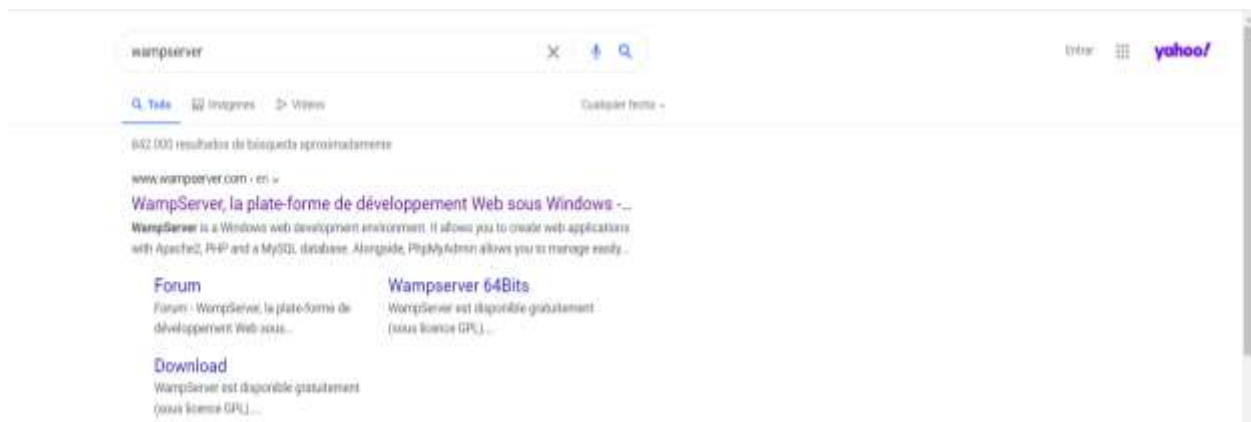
wampserver

Entrar yahoo!

Todo Imágenes Videos Cualquier fecha

642.000 resultados de búsqueda aproximadamente

www.wampserver.com › en

WampServer, la plate-forme de développement Web sous Windows -...

WampServer is a Windows web development environment. It allows you to create web applications with Apache2, PHP and a MySQL database. Alongside, PhpMyAdmin allows you to manage easily...

Forum
Forum - WampServer, la plate-forme de développement Web sous...

Wampserver 64Bits
WampServer est disponible gratuitement (sous licence GPL)...

Download
WampServer est disponible gratuitement (sous licence GPL)...